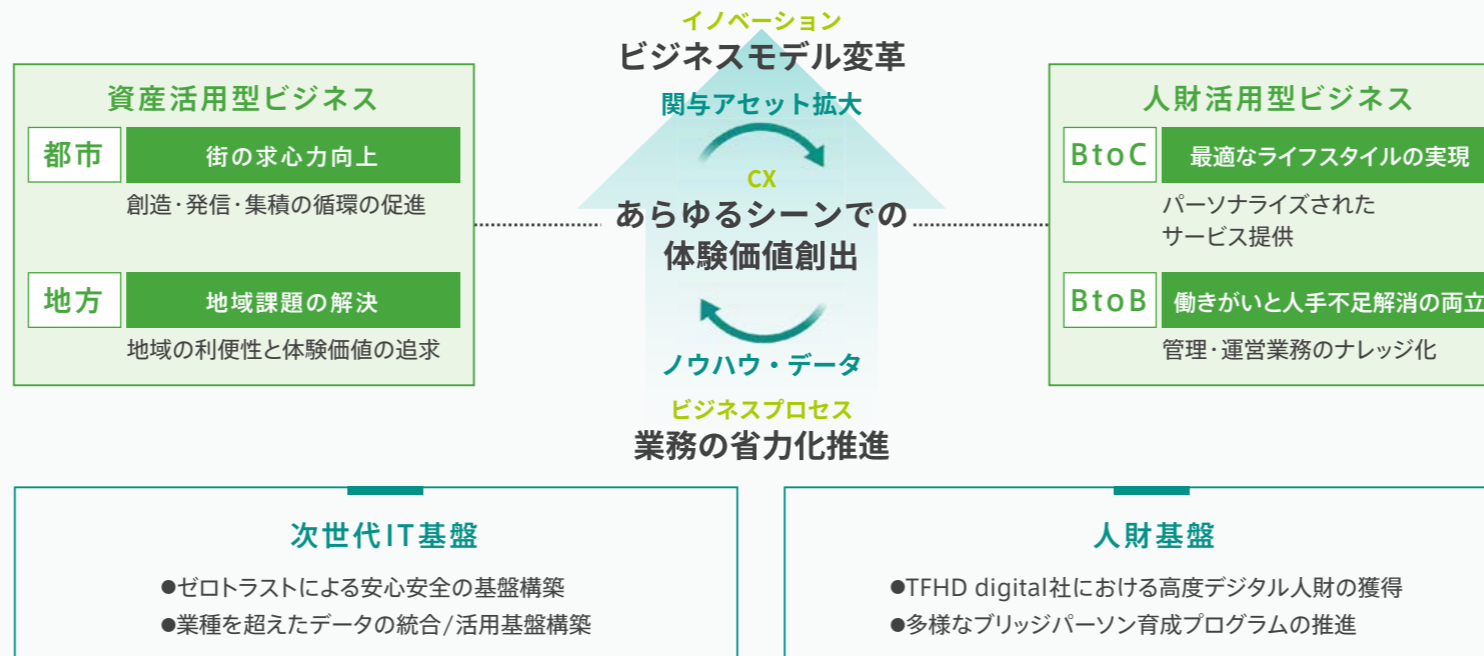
イノベーション
ビジネスモデル変革

資産活用型ビジネス

都市
街の求心力向上
創造・発信・集積の循環の促進

地方
地域課題の解決
地域の利便性と体験価値の追求

関与アセット拡大

CX
あらゆるシーンでの体験価値創出

ノウハウ・データ

人財活用型ビジネス

BtoC
最適なライフスタイルの実現
パーソナライズされたサービス提供

BtoB
働きがいと人手不足解消の両立
管理・運営業務のナレッジ化

ビジネスプロセス
業務の省力化推進

次世代IT基盤
●ゼロトラストによる安心安全の基盤構築
●業種を超えたデータの統合/活用基盤構築

人財基盤
●TFHD digital社における高度デジタル人財の獲得
●多様なブリッジパーソン育成プログラムの推進